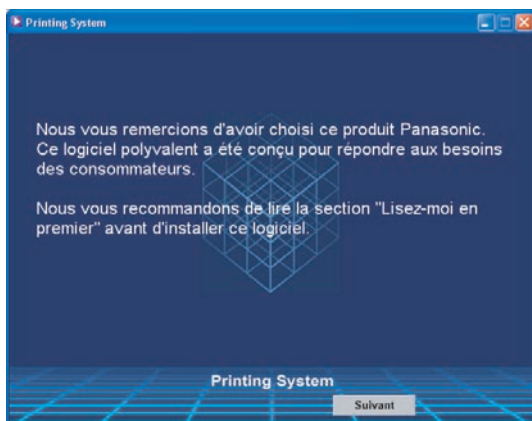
Printing System

Nous vous remercions d'avoir choisi ce produit Panasonic. Ce logiciel polyvalent a été conçu pour répondre aux besoins des consommateurs.

Nous vous recommandons de lire la section "Lisez-moi en premier" avant d'installer ce logiciel.

Printing System

Suivant